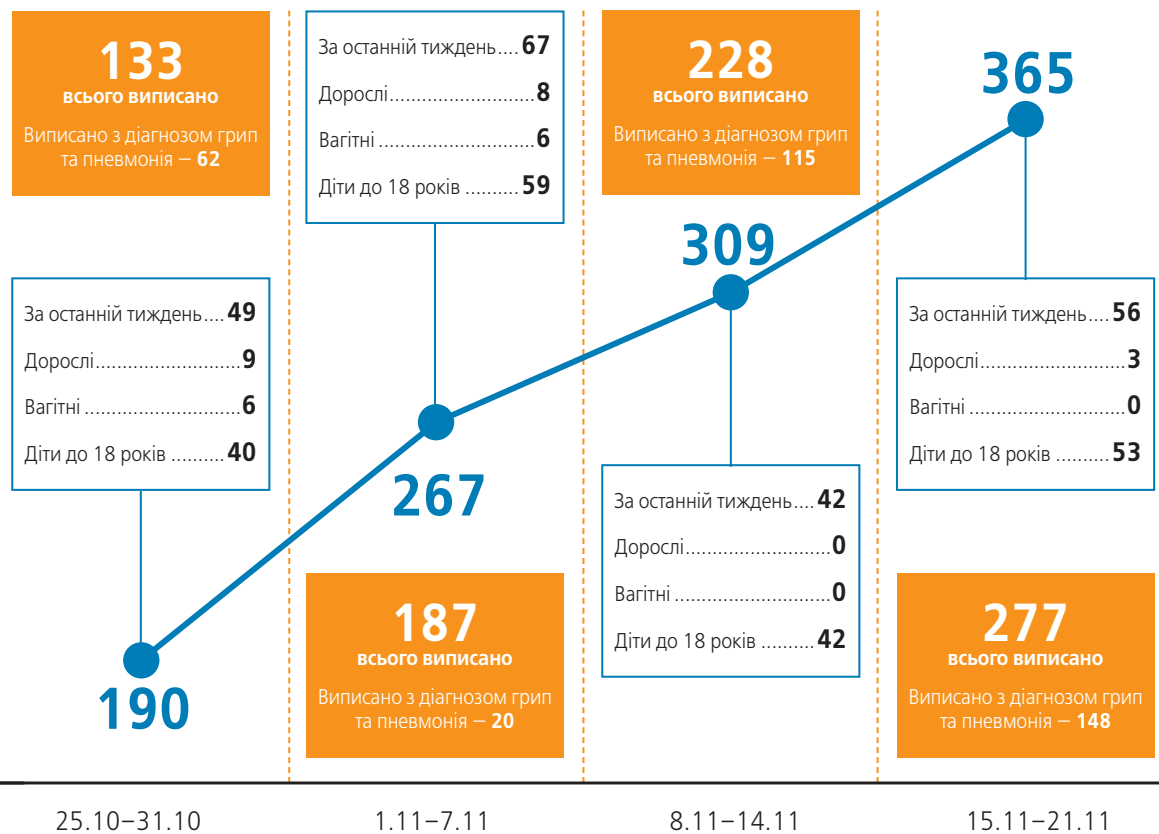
133
всього виписано
Виписано з діагнозом грип та пневмонія — 62

За останній тиждень....49
Дорослі..........................9
Вагітні ............................6
Діти до 18 років .........40

190

25.10–31.10

За останній тиждень....67
Дорослі..........................8
Вагітні ............................6
Діти до 18 років .........59

267

187
всього виписано
Виписано з діагнозом грип та пневмонія — 20

1.11–7.11

228
всього виписано
Виписано з діагнозом грип та пневмонія — 115

309

За останній тиждень....42
Дорослі..........................0
Вагітні ............................0
Діти до 18 років .........42

8.11–14.11

365

За останній тиждень....56
Дорослі..........................3
Вагітні ............................0
Діти до 18 років .........53

277
всього виписано
Виписано з діагнозом грип та пневмонія — 148

15.11–21.11